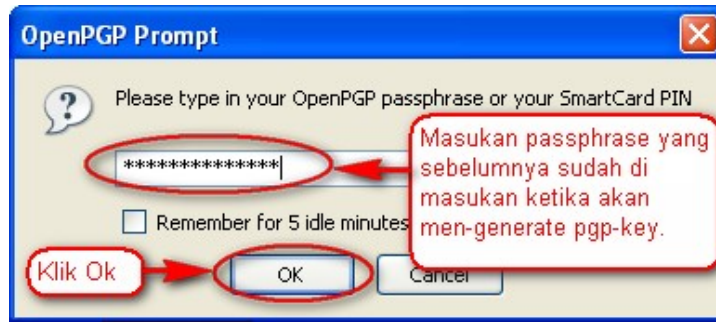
OpenPGP Prompt

?

Please type in your OpenPGP passphrase or your SmartCard PIN

**************

Masukan passphrase yang sebelumnya sudah di masukan ketika akan men-generate pgp-key.

Remember for 5 idle minutes

Klik Ok

OK

Cancel